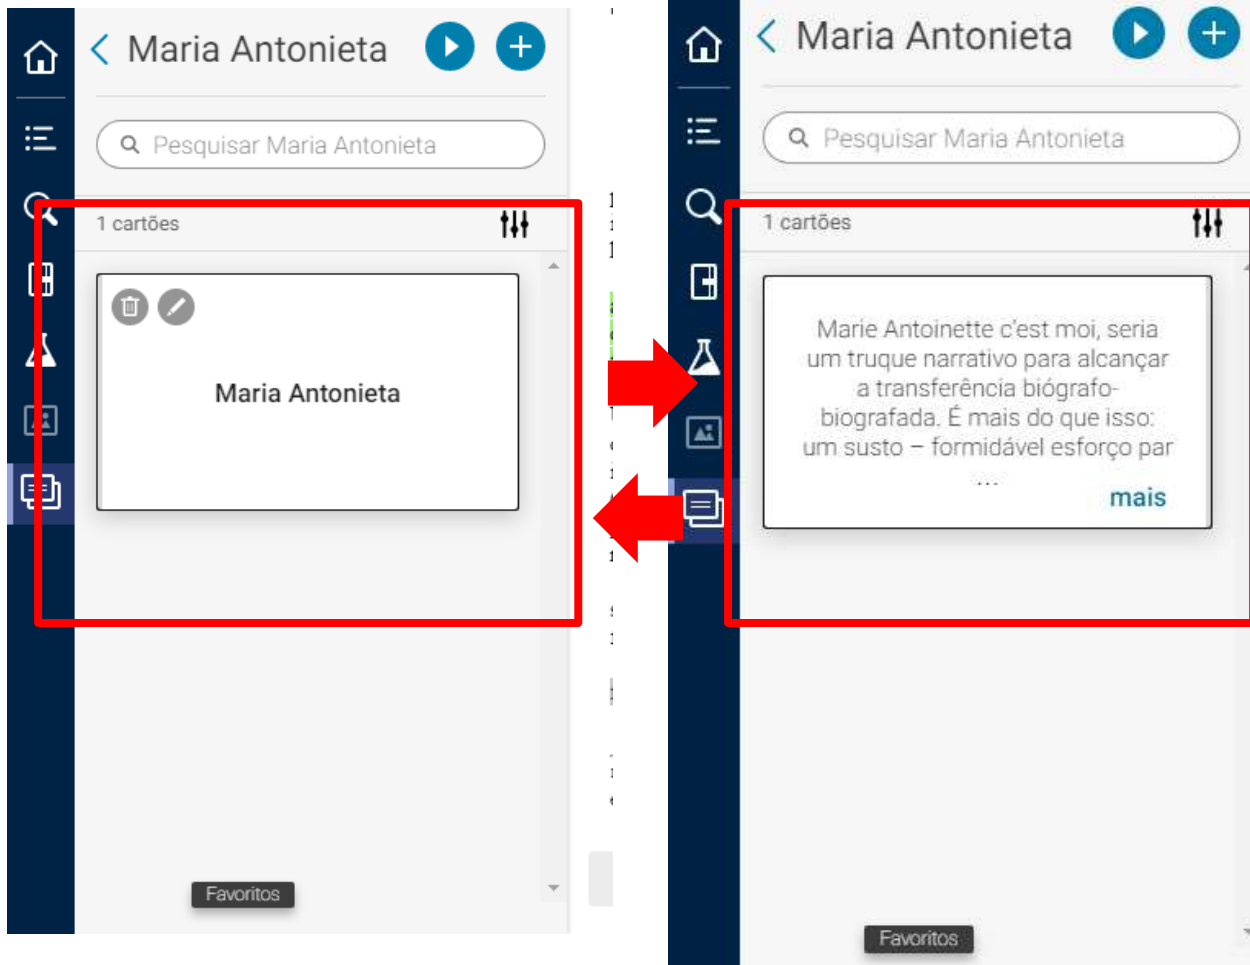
Maria Antonieta

Pesquisar Maria Antonieta

1 cartões

Maria Antonieta

Favoritos

Maria Antonieta

Pesquisar Maria Antonieta

1 cartões

Marie Antoinette c'est moi, seria um truque narrativo para alcançar a transferência biógrafo-biografada. É mais do que isso: um susto – formidável esforço par ...

mais

Favoritos